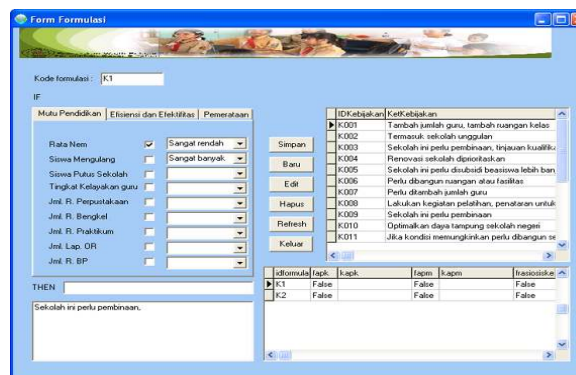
Form Formulasi

Kode formulasi : K1

IF

Mutu Pendidikan | Efisiensi dan Efektifitas | Pemerataan

Rata Nem ☑ Sangat rendah
Siswa Mengulang ☐ Sangat banyak
Siswa Putus Sekolah ☐
Tingkat Kelayakan guru ☐
Jml. R. Perpustakaan ☐
Jml. R. Bengkel ☐
Jml. R. Praktikum ☐
Jml. Lap. OR ☐
Jml. R. BP ☐

THEN

Sekolah ini perlu pembinaan.

Simpan
Baru
Edit
Hapus
Refresh
Keluar

| IDKebijakan | KetKebijakan |
|---|---|
| K001 | Tambah jumlah guru, tambah ruangan kelas |
| K002 | Termasuk sekolah unggulan |
| K003 | Sekolah ini perlu pembinaan, tinjauan kualifika |
| K004 | Renovasi sekolah diprioritaskan |
| K005 | Sekolah ini perlu disubsidi beasiswa lebih ban |
| K006 | Perlu dibangun ruangan atau fasilitas |
| K007 | Perlu ditambah jumlah guru |
| K008 | Lakukan kegiatan pelatihan, penataran untuk |
| K009 | Sekolah ini perlu pembinaan |
| K010 | Optimalkan daya tampung sekolah negeri |
| K011 | Jika kondisi memungkinkan perlu dibangun se |

| idformula | fapk | kapk | fapm | kapm | frasiosiske |
|---|---|---|---|---|---|
| K1 | False | | False | | False |
| K2 | False | | False | | False |